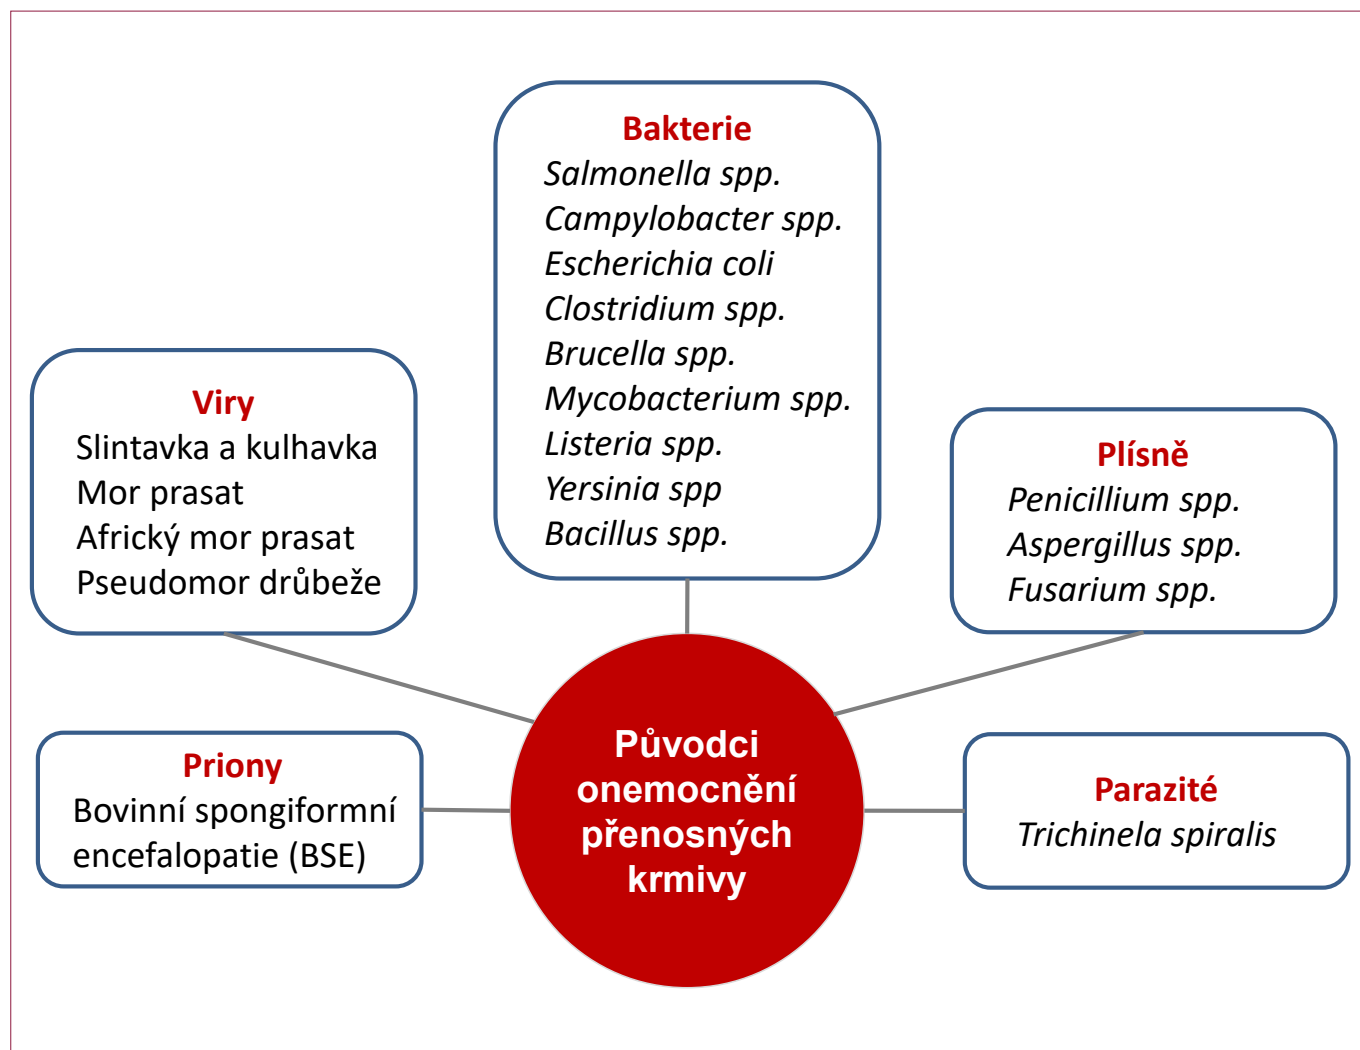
Bakterie
Salmonella spp.
Campylobacter spp.
Escherichia coli
Clostridium spp.
Brucella spp.
Mycobacterium spp.
Listeria spp.
Yersinia spp
Bacillus spp.

Viry
Slintavka a kulhavka
Mor prasat
Africký mor prasat
Pseudomor drůbeže

Plísně
Penicillium spp.
Aspergillus spp.
Fusarium spp.

Priony
Bovinní spongiformní encefalopatie (BSE)

Původci onemocnění přenosných krmivy

Parazité
Trichinela spiralis